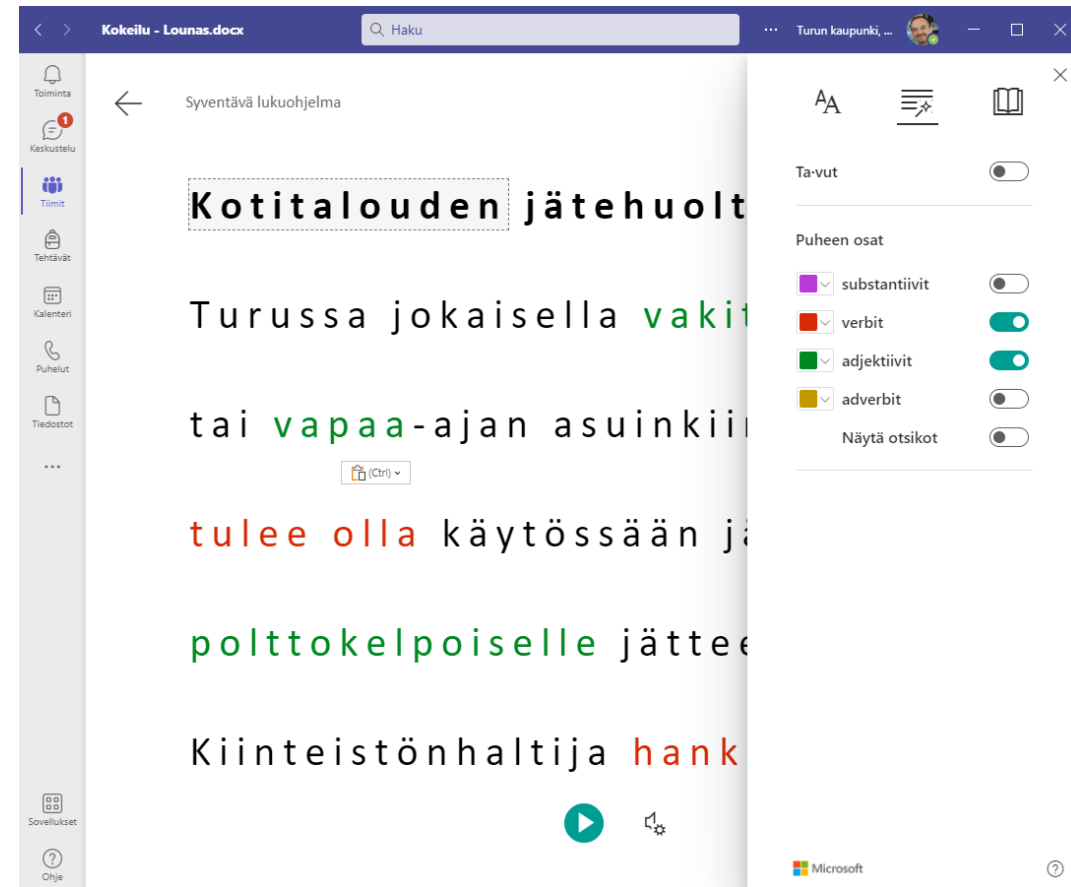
Kokeilu - Lounas.docx

Haku

Turun kaupunki, ...

Toiminta

1

Keskustelu

Tiimit

Tehtävät

Kalenteri

Puhelut

Tiedostot

...

Sovellukset

Ohje

Syventävä lukuohjelma

Kotitalouden jätehuolt

Turussa jokaisella vakit

tai vapaa-ajan asuinkiir

(Ctrl)

tulee olla käytössään jä

polttokelpoiselle jättee

Kiinteistönhaltija hank

Ta·vut

Puheen osat

substantiivit

verbit

adjektiivit

adverbit

Näytä otsikot

Microsoft